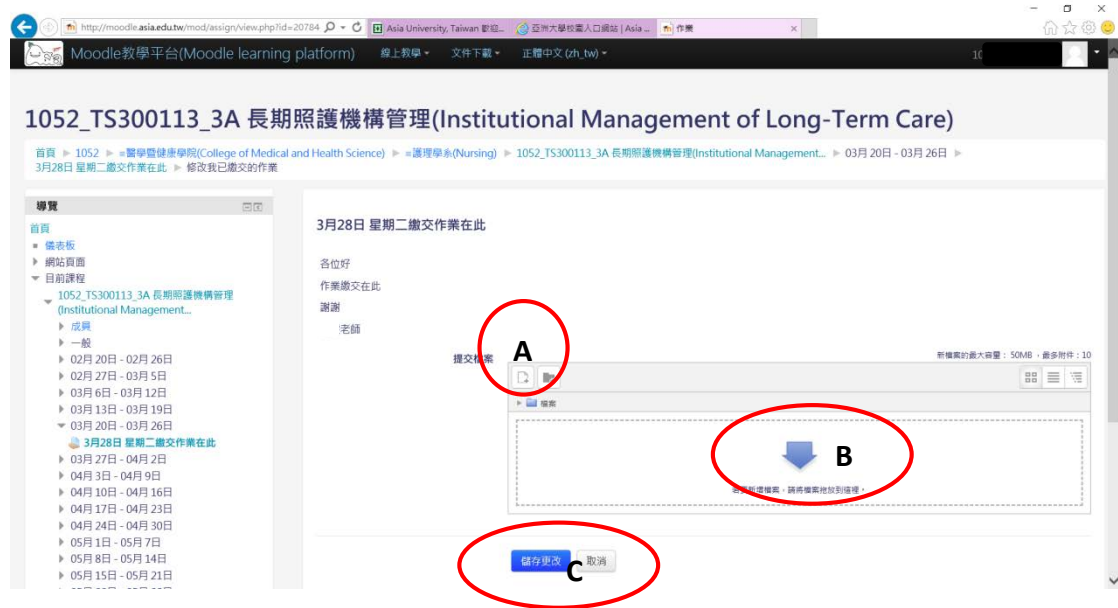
http://moodle.asia.edu.tw/mod/assign/view.php?id=20784

Asia University, Taiwan 歡迎...

亞洲大學校園入口網站 | Asia ...

作業

Moodle教學平台(Moodle learning platform) 線上教學 文件下載 正體中文 (zh_tw)

1052_TS300113_3A 長期照護機構管理(Institutional Management of Long-Term Care)

首頁 ▶ 1052 ▶ =醫學暨健康學院(College of Medical and Health Science) ▶ =護理學系(Nursing) ▶ 1052_TS300113_3A 長期照護機構管理(Institutional Management... ▶ 03月 20日 - 03月 26日 ▶ 3月28日 星期二繳交作業在此 ▶ 修改我已繳交的作業

導覽

首頁
■ 儀表板
▶ 網站頁面
▼ 目前課程
1052_TS300113_3A 長期照護機構管理 (Institutional Management...
▶ 成員
▶ 一般
▶ 02月 20日 - 02月 26日
▶ 02月 27日 - 03月 5日
▶ 03月 6日 - 03月 12日
▶ 03月 13日 - 03月 19日
▼ 03月 20日 - 03月 26日
3月28日 星期二繳交作業在此
▶ 03月 27日 - 04月 2日
▶ 04月 3日 - 04月 9日
▶ 04月 10日 - 04月 16日
▶ 04月 17日 - 04月 23日
▶ 04月 24日 - 04月 30日
▶ 05月 1日 - 05月 7日
▶ 05月 8日 - 05月 14日
▶ 05月 15日 - 05月 21日

3月28日 星期二繳交作業在此

各位好
作業繳交在此
謝謝
老師

A

提交檔案

新檔案的最大容量：50MB，最多附件：10

檔案

B

若要新增檔案，請將檔案拖放到這裡。

儲存更改 取消

C